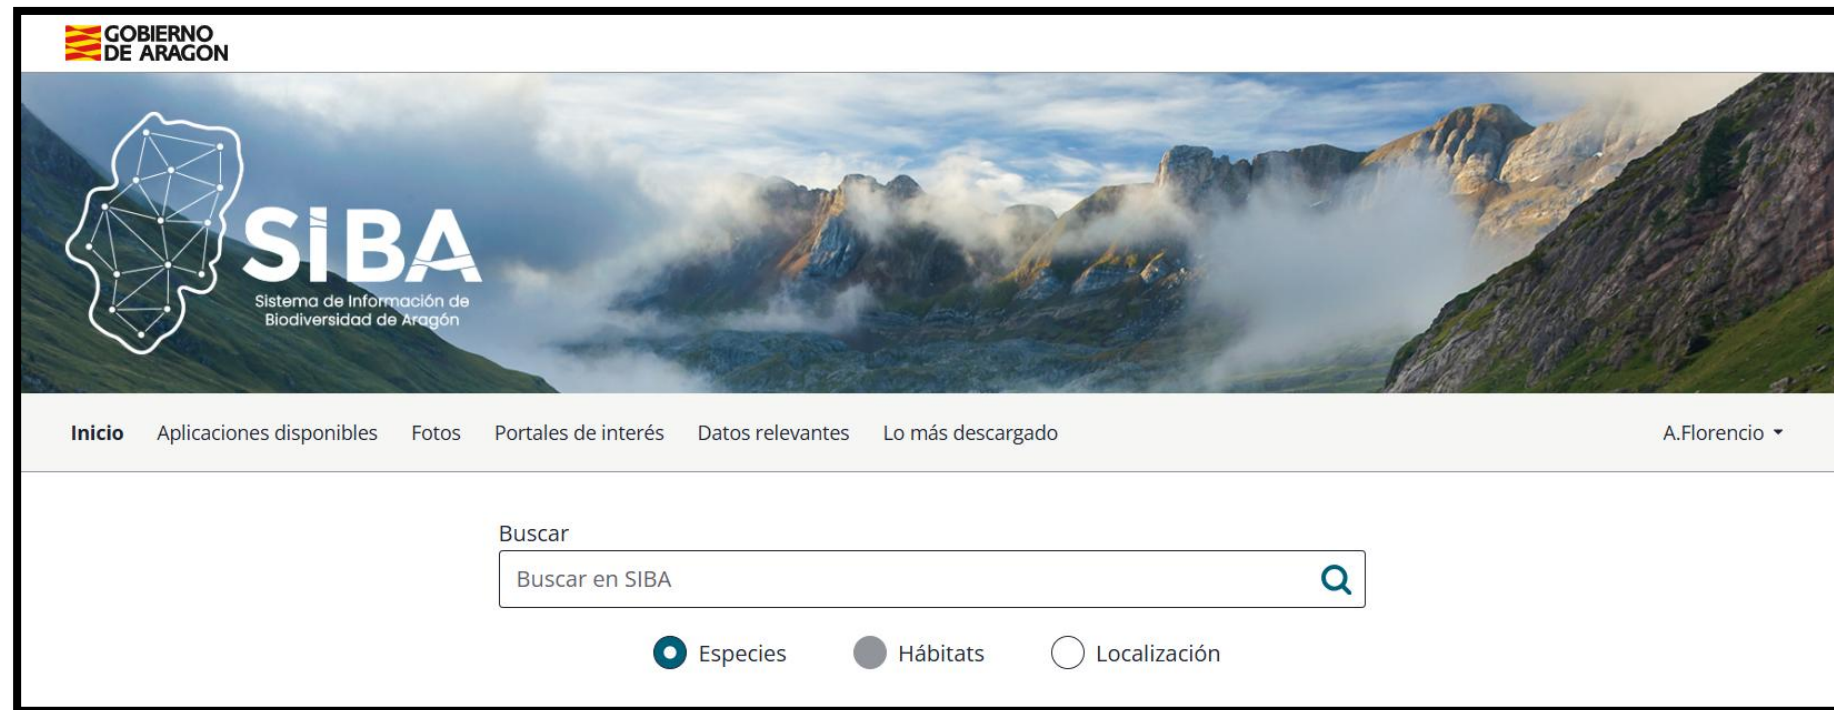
GOBIERNO DE ARAGON

SIBA
Sistema de Información de Biodiversidad de Aragón

Inicio Aplicaciones disponibles Fotos Portales de interés Datos relevantes Lo más descargado A.Florencio

Buscar
Buscar en SIBA

Especies Hábitats Localización